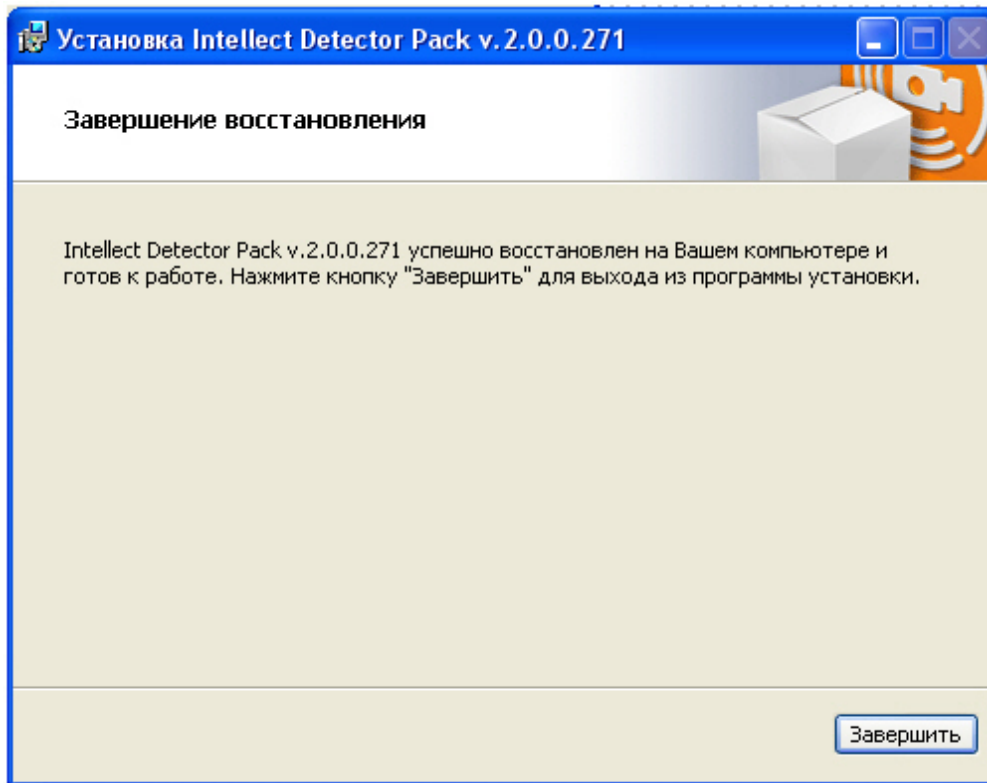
Установка Intellect Detector Pack v.2.0.0.271

Завершение восстановления

Intellect Detector Pack v.2.0.0.271 успешно восстановлен на Вашем компьютере и готов к работе. Нажмите кнопку "Завершить" для выхода из программы установки.

Завершить